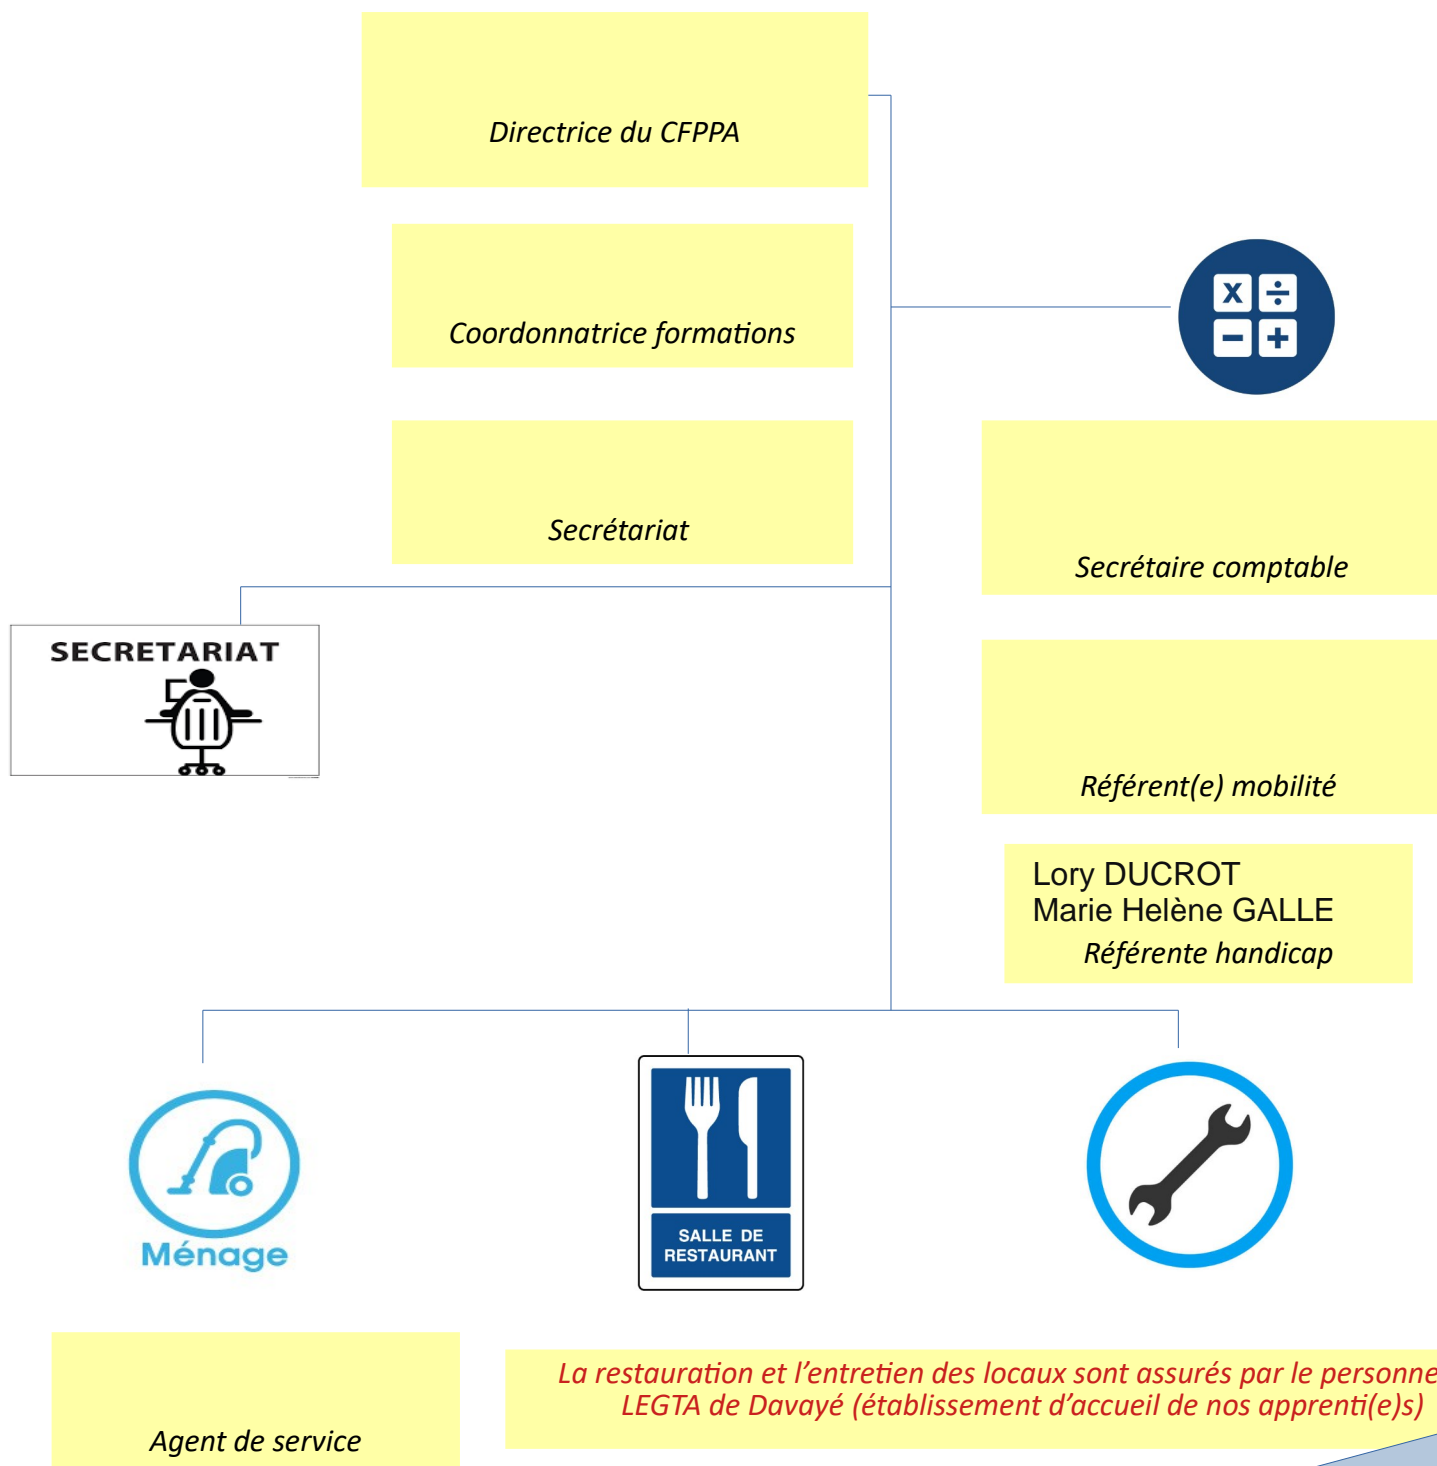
Directrice du CFPPA

Coordonnatrice formations

Secrétariat

$\times$ $\div$ $-$ $+$

Secrétaire comptable

SECRETARIAT

Référent(e) mobilité

Lory DUCROT
Marie Helène GALLE
Référente handicap

Ménage

SALLE DE RESTAURANT

Agent de service

La restauration et l'entretien des locaux sont assurés par le personne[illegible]
LEGTA de Davayé (établissement d'accueil de nos apprenti(e)s)